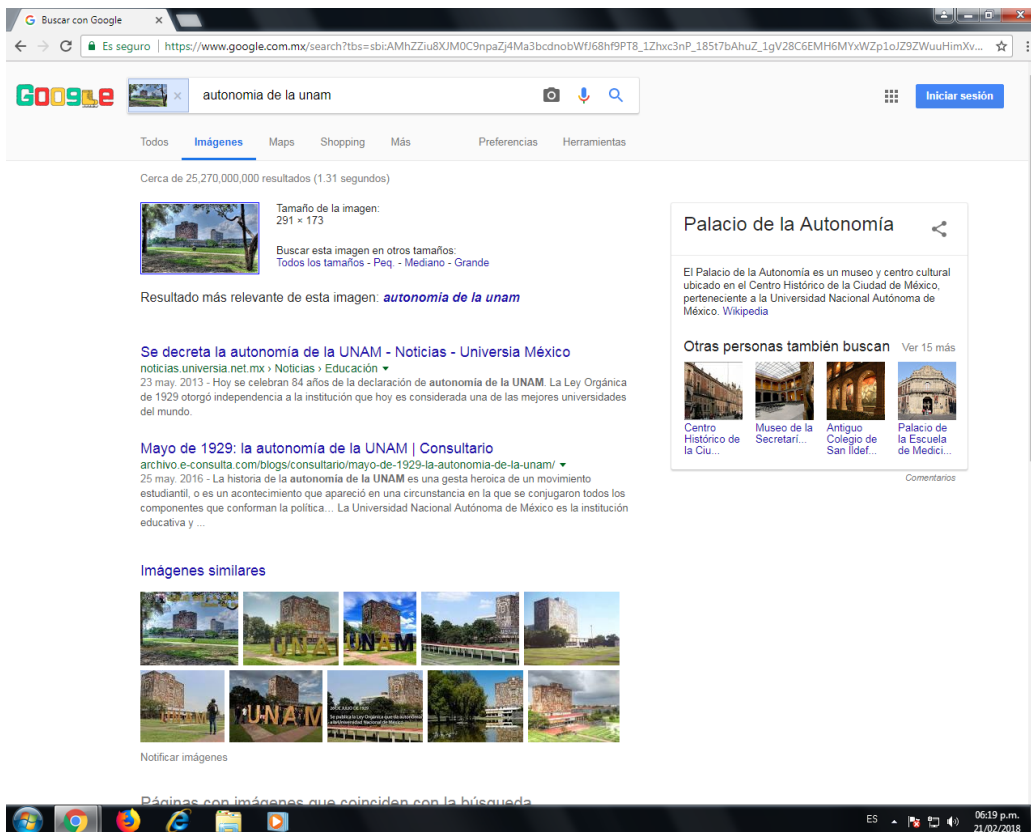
Buscar con Google ×

Es seguro | https://www.google.com.mx/search?tbs=sbi:AMhZZiu8XJM0C9npaZj4Ma3bcdnobWfJ68hf9PT8_1Zhxc3nP_185t7bAhuZ_1gV28C6EMH6MYxWZp1oJZ9ZWuuHimXv...

Google

autonomia de la unam

Iniciar sesión

Todos Imágenes Maps Shopping Más Preferencias Herramientas

Cerca de 25,270,000,000 resultados (1.31 segundos)

Tamaño de la imagen:
291 × 173

Buscar esta imagen en otros tamaños:
Todos los tamaños - Peq. - Mediano - Grande

Resultado más relevante de esta imagen: autonomia de la unam

Se decreta la autonomía de la UNAM - Noticias - Universia México
noticias.universia.net.mx › Noticias › Educación
23 may. 2013 - Hoy se celebran 84 años de la declaración de autonomía de la UNAM. La Ley Orgánica de 1929 otorgó independencia a la institución que hoy es considerada una de las mejores universidades del mundo.

Mayo de 1929: la autonomía de la UNAM | Consultario
archivo.e-consulta.com/blogs/consultario/mayo-de-1929-la-autonomia-de-la-unam/
25 may. 2016 - La historia de la autonomía de la UNAM es una gesta heroica de un movimiento estudiantil, o es un acontecimiento que apareció en una circunstancia en la que se conjugaron todos los componentes que conforman la política... La Universidad Nacional Autónoma de México es la institución educativa y ...

Imágenes similares

Notificar imágenes

Páginas con imágenes que coinciden con la búsqueda

Palacio de la Autonomía

El Palacio de la Autonomía es un museo y centro cultural ubicado en el Centro Histórico de la Ciudad de México, perteneciente a la Universidad Nacional Autónoma de México. Wikipedia

Otras personas también buscan Ver 15 más

Centro Histórico de la Ciu...
Museo de la Secretarí...
Antiguo Colegio de San Ildef...
Palacio de la Escuela de Medici...

Comentarios

ES 06:19 p.m. 21/02/2018